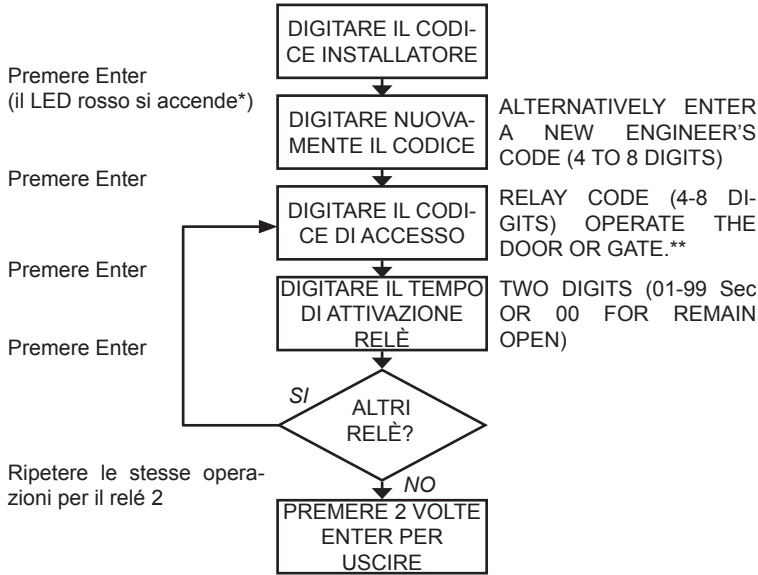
DIGITARE IL CODICE INSTALLATORE

Premere Enter
(il LED rosso si accende*)

DIGITARE NUOVAMENTE IL CODICE

ALTERNATIVELY ENTER A NEW ENGINEER'S CODE (4 TO 8 DIGITS)

Premere Enter

DIGITARE IL CODICE DI ACCESSO

RELAY CODE (4-8 DIGITS) OPERATE THE DOOR OR GATE.**

Premere Enter

DIGITARE IL TEMPO DI ATTIVAZIONE RELÈ

TWO DIGITS (01-99 Sec OR 00 FOR REMAIN OPEN)

Premere Enter

SI

ALTRI RELÈ?

Ripetere le stesse operazioni per il relé 2

NO

PREMERE 2 VOLTE ENTER PER USCIRE